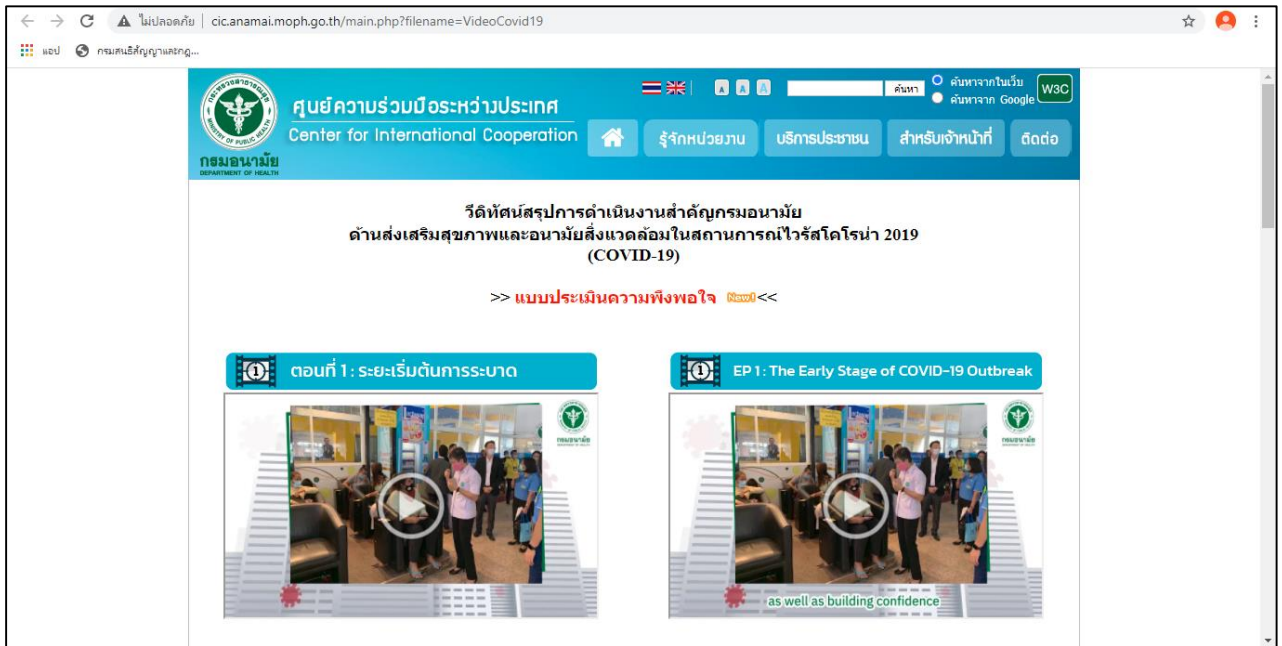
ไม่ปลอดภัย | cic.anamai.moph.go.th/main.php?filename=VideoCovid19

แอป กรมสนธิสัญญาและกฎ...

ศูนย์ความร่วมมือระหว่างประเทศ
Center for International Cooperation
กรมอนามัย
DEPARTMENT OF HEALTH

A A A ค้นหา ค้นหาจากในเว็บ ค้นหาจาก Google W3C

รู้จักหน่วยงาน บริการประชาชน สำหรับเจ้าหน้าที่ ติดต่อ

วีดิทัศน์สรุปการดำเนินงานสำคัญกรมอนามัย
ด้านส่งเสริมสุขภาพและอนามัยสิ่งแวดล้อมในสถานการณ์ไวรัสโคโรน่า 2019
(COVID-19)

>> แบบประเมินความพึงพอใจ New!<<

1 ตอนที่ 1 : ระยะเริ่มต้นการระบาด

1 EP 1: The Early Stage of COVID-19 Outbreak

กรมอนามัย

กรมอนามัย

as well as building confidence